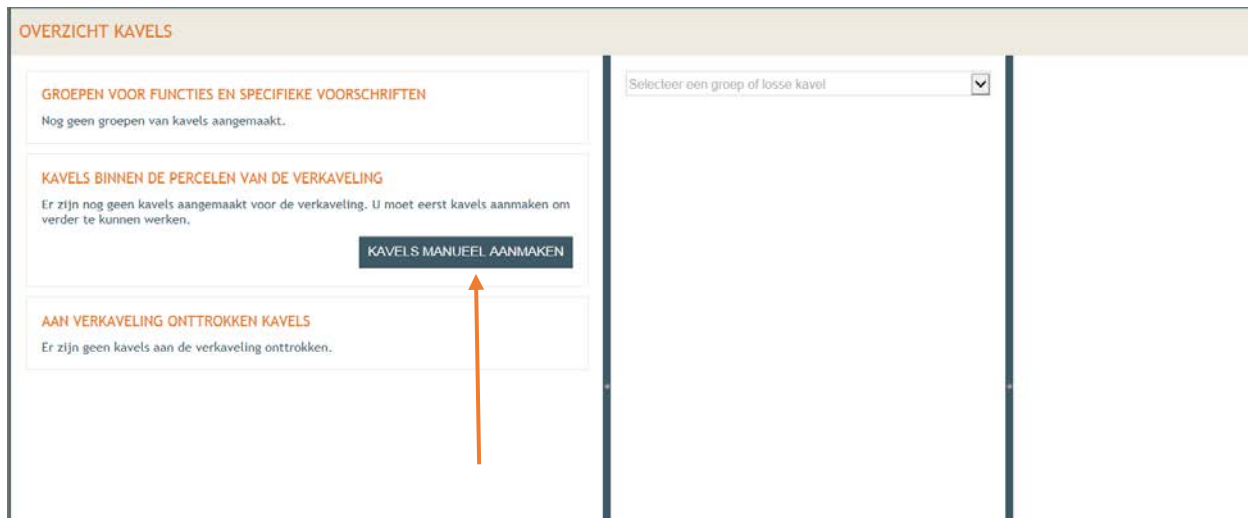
OVERZICHT KAVELS

GROEPEN VOOR FUNCTIES EN SPECIFIEKE VOORSCHRIFTEN

Nog geen groepen van kavels aangemaakt.

KAVELS BINNEN DE PERCELEN VAN DE VERKAVELING

Er zijn nog geen kavels aangemaakt voor de verkaveling. U moet eerst kavels aanmaken om verder te kunnen werken.

KAVELS MANUEEL AANMAKEN

AAN VERKAVELING ONTTROKKEN KAVELS

Er zijn geen kavels aan de verkaveling onttrokken.

Selecteer een groep of losse kavel